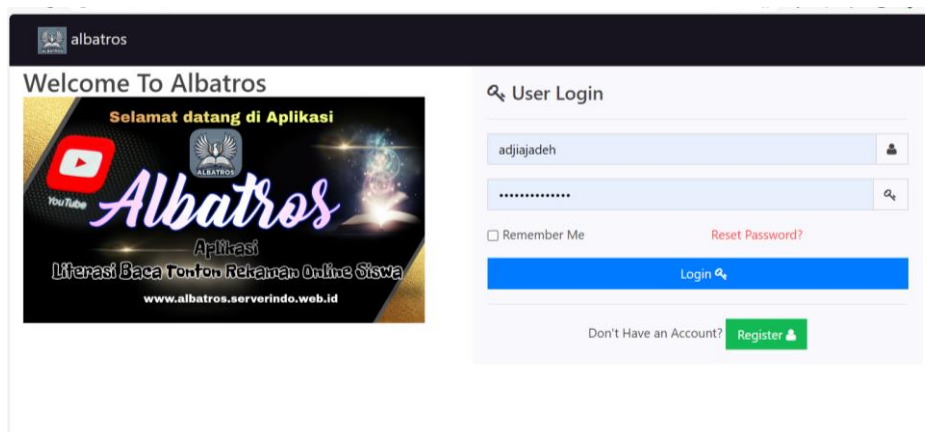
albatros

Welcome To Albatros

Selamat datang di Aplikasi

ALBATROS

YouTube

Albatros

Aplikasi

Literasi Baca Tonton Rekaman Online Siswa

www.albatros.serverindo.web.id

User Login

adjiajadeh

..............

Remember Me

Reset Password?

Login

Don't Have an Account?

Register